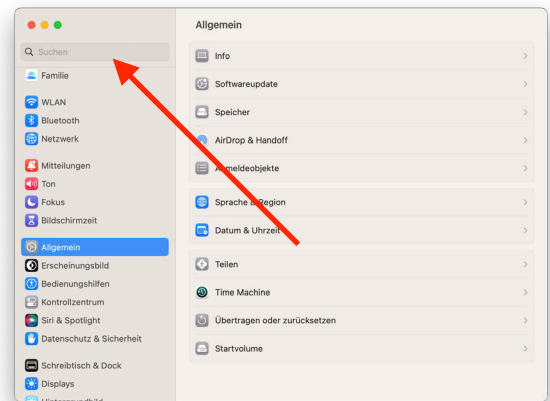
Suchen
Familie
WLAN
Bluetooth
Netzwerk
Mitteilungen
Ton
Fokus
Bildschirmzeit
Allgemein
Erscheinungsbild
Bedienungshilfen
Kontrollzentrum
Siri & Spotlight
Datenschutz & Sicherheit
Schreibtisch & Dock
Displays
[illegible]

Allgemein
Info
Softwareupdate
Speicher
AirDrop & Handoff
Anmeldeobjekte
Sprache & Region
Datum & Uhrzeit
Teilen
Time Machine
Übertragen oder zurücksetzen
Startvolume